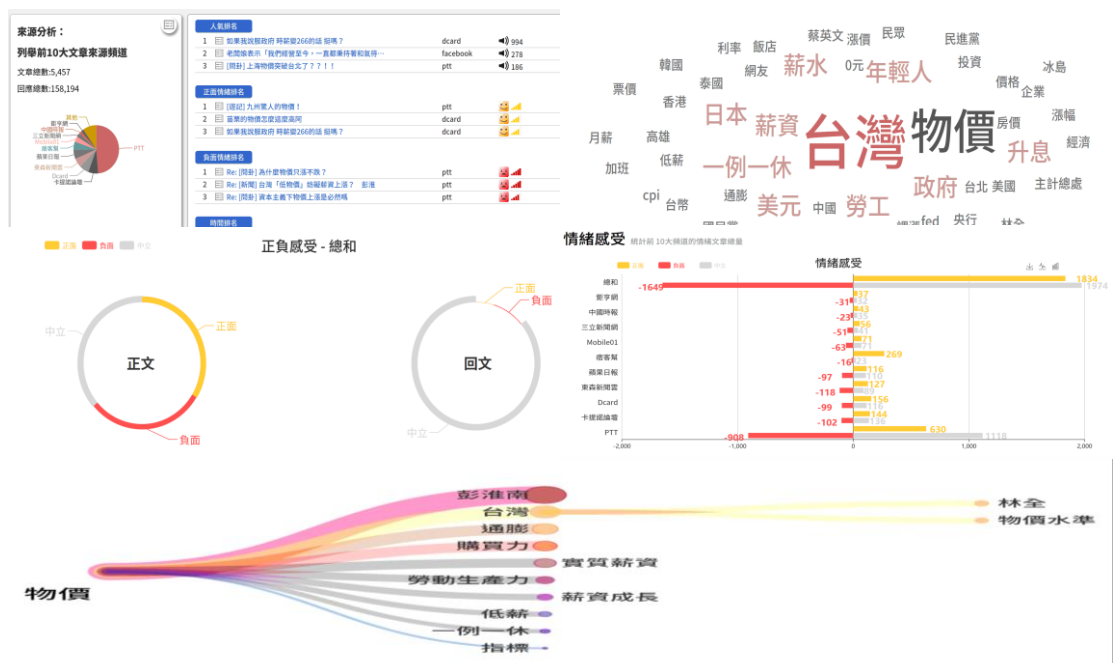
來源分析：
列舉前10大文章來源頻道
文章總數:5,457
回應總數:158,194

PTT
卡提諾論壇
Dcard
東森新聞雲
蘋果日報
痞客幫
三立新聞網
數字網
蘋果

人氣排名
| 1 | 如果我說服政府 時薪變266的話 挺嗎？ | dcard | 994 |
|---|---|---|---|
| 2 | 老闆娘表示「我們經營至今，一直都秉持著和服務⋯ | facebook | 278 |
| 3 | [問卦] 上海物價突破台北了？？！！ | ptt | 186 |

正面情緒排名
| 1 | [遊記] 九州驚人的物價！ | ptt |
|---|---|---|
| 2 | 蛋業的物價怎麼這麼高阿 | dcard |
| 3 | 如果我說服政府 時薪變266的話 挺嗎？ | dcard |

負面情緒排名
| 1 | Re: [問卦] 為什麼物價只漲不跌？ | ptt |
|---|---|---|
| 2 | Re: [新聞] 台灣「低物價」慈藏薪資上漲？ 彭淮 | ptt |
| 3 | Re: [問卦] 資本主義下物價上漲是必然嗎 | ptt |

時間排名

利率 飯店 蔡英文 漲價 民眾 民進黨 韓國 網友 薪水 0元 年輕人 投資 冰島 泰國 價格 企業 票價 香港 日本 台灣 物價 漲幅 月薪 高雄 薪資 房價 經濟 加班 低薪 一例一休 升息 政府 台北 美國 主計總處 cpi 台幣 通膨 美元 中國 勞工 國民黨 標準 fed 央行 林全

正面 負面 中立
正負感受 - 總和
中立 正面 正文 負面
正面 負面 回文 中立

情緒感受 統計前10大頻道的情緒文章總量
正面 負面 中立
情緒感受
| 總和 | -1649 | 1834 | 1974 |
|---|---|---|---|
| 數字網 | -31 | 37 | 32 |
| 中國時報 | -23 | 43 | 35 |
| 三立新聞網 | -51 | 56 | 41 |
| Mobile01 | -63 | 71 | 71 |
| 痞客幫 | -16 | 269 | 23 |
| 蘋果日報 | -97 | 116 | 110 |
| 東森新聞雲 | -118 | 127 | 89 |
| Dcard | -99 | 156 | 116 |
| 卡提諾論壇 | -102 | 144 | 136 |
| PTT | -908 | 630 | 1118 |

-2,000 -1,000 0 1,000 2,000

物價
彭淮南
台灣
通膨
購買力
實質薪資
勞動生產力
薪資成長
低薪
一例一休
指標
林全
物價水準